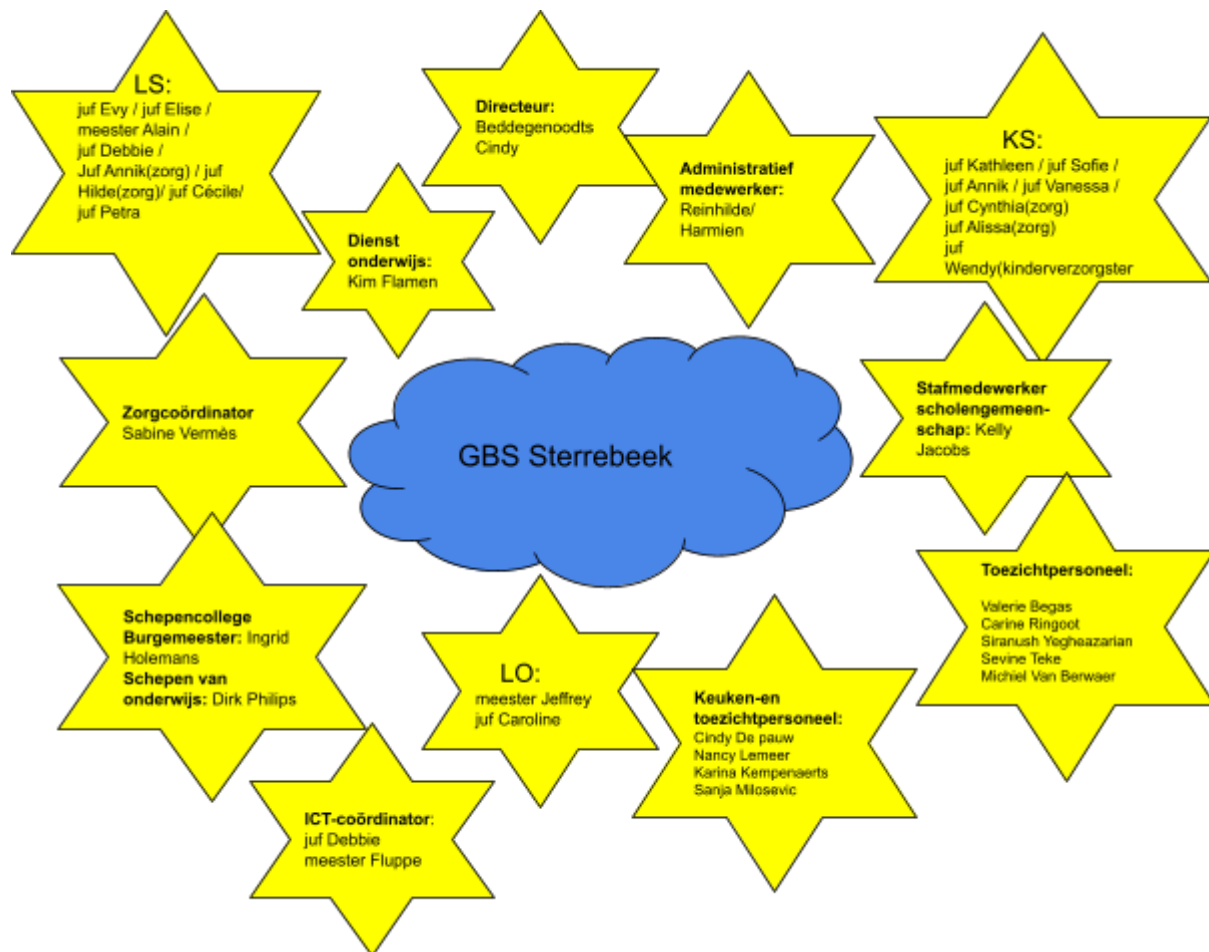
LS:
juf Evy / juf Elise / meester Alain / juf Debbie / Juf Annik(zorg) / juf Hilde(zorg)/ juf Cécile/ juf Petra

Directeur:
Beddegenoodts Cindy

Administratief medewerker:
Reinhilde/ Harmien

KS:
juf Kathleen / juf Sofie / juf Annik / juf Vanessa / juf Cynthia(zorg) juf Alissa(zorg) juf Wendy(kinderverzorgster

Dienst onderwijs:
Kim Flamen

GBS Sterrebeek

Zorgcoördinator
Sabine Vermès

Stafmedewerker scholengemeenschap: Kelly Jacobs

Toezichtpersoneel:
Valerie Begas
Carine Ringoot
Siranush Yegheazarian
Sevine Teke
Michiel Van Berwaer

Schepencollege
Burgemeester: Ingrid Holemans
Schepen van onderwijs: Dirk Philips

LO:
meester Jeffrey
juf Caroline

Keuken-en toezichtpersoneel:
Cindy De pauw
Nancy Lemeer
Karina Kempenaerts
Sanja Milosevic

ICT-coördinator:
juf Debbie
meester Fluppe